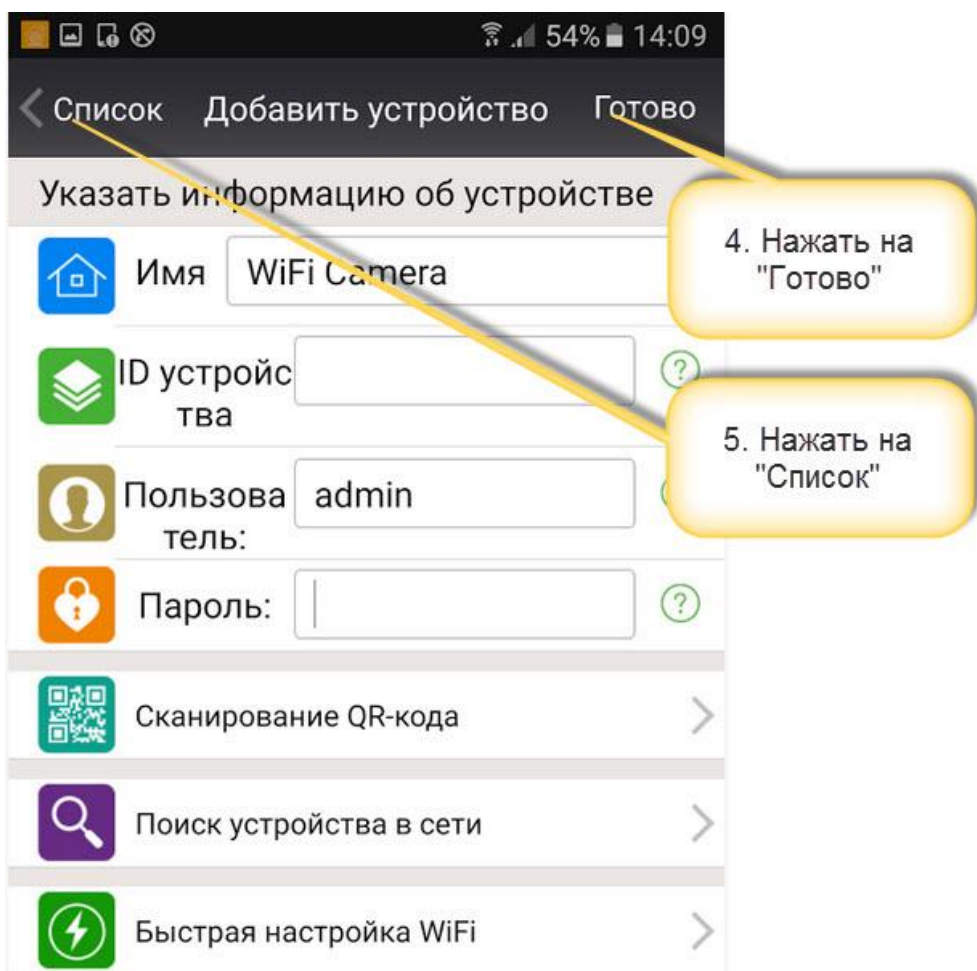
54% 14:09

Список Добавить устройство Готово

Указать информацию об устройстве

Имя WiFi Camera

ID устройства

Пользователь: admin

Пароль:

Сканирование QR-кода

Поиск устройства в сети

Быстрая настройка WiFi

4. Нажать на "Готово"

5. Нажать на "Список"